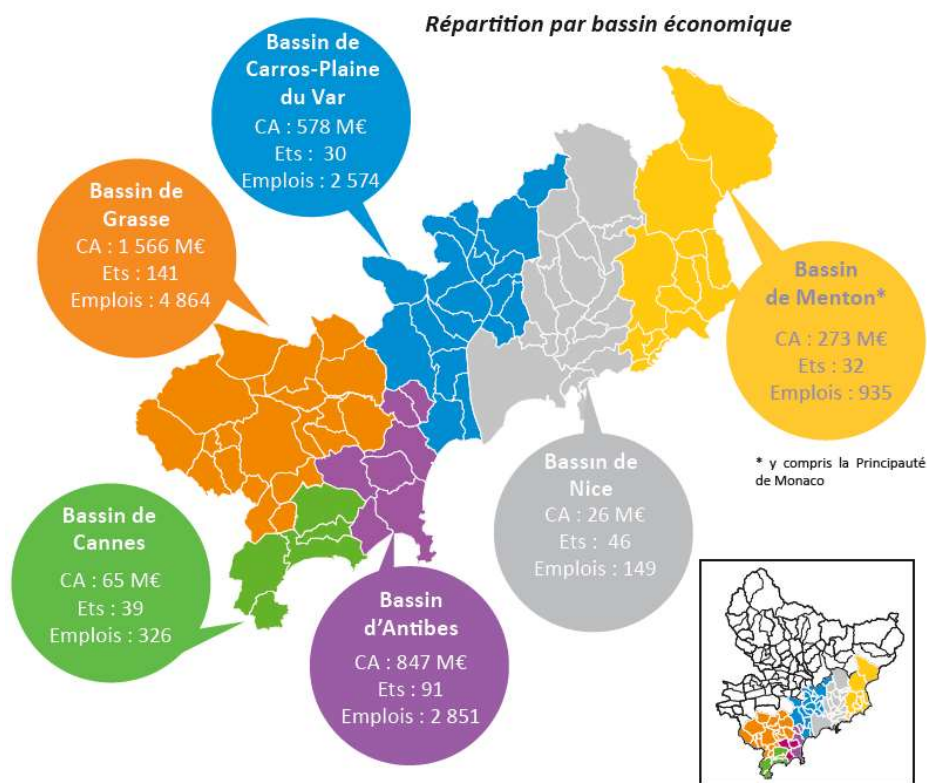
Répartition par bassin économique

Bassin de Carros-Plaine du Var
CA : 578 M€
Ets : 30
Emplois : 2 574

Bassin de Grasse
CA : 1 566 M€
Ets : 141
Emplois : 4 864

Bassin de Menton*
CA : 273 M€
Ets : 32
Emplois : 935

* y compris la Principauté de Monaco

Bassin de Nice
CA : 26 M€
Ets : 46
Emplois : 149

Bassin de Cannes
CA : 65 M€
Ets : 39
Emplois : 326

Bassin d'Antibes
CA : 847 M€
Ets : 91
Emplois : 2 851